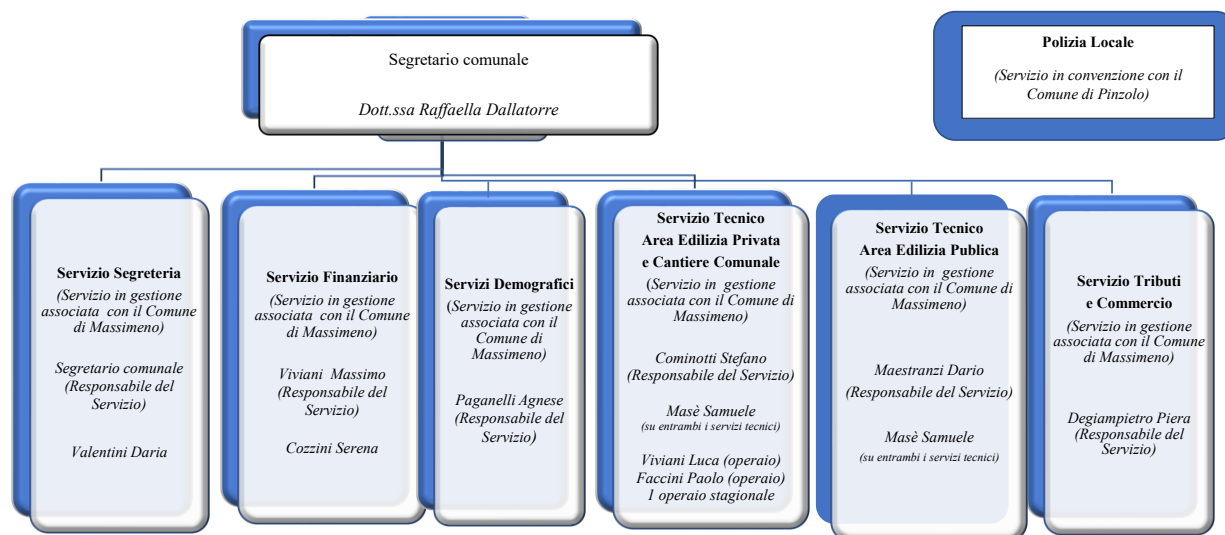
Segretario comunale

Dott.ssa Raffaella Dallatorre

Polizia Locale

(Servizio in convenzione con il Comune di Pinzolo)

Servizio Segreteria

(Servizio in gestione associata con il Comune di Massimeno)

Segretario comunale (Responsabile del Servizio)

Valentini Daria

Servizio Finanziario

(Servizio in gestione associata con il Comune di Massimeno)

Viviani Massimo (Responsabile del Servizio)

Cozzini Serena

Servizi Demografici

(Servizio in gestione associata con il Comune di Massimeno)

Paganelli Agnese (Responsabile del Servizio)

Servizio Tecnico Area Edilizia Privata e Cantiere Comunale

(Servizio in gestione associata con il Comune di Massimeno)

Cominotti Stefano (Responsabile del Servizio)

Masè Samuele
(su entrambi i servizi tecnici)

Viviani Luca (operaio)
Faccini Paolo (operaio)
1 operaio stagionale

Servizio Tecnico Area Edilizia Publica

(Servizio in gestione associata con il Comune di Massimeno)

Maestranzi Dario
(Responsabile del Servizio)

Masè Samuele
(su entrambi i servizi tecnici)

Servizio Tributi e Commercio

(Servizio in gestione associata con il Comune di Massimeno)

Degiampietro Piera (Responsabile del Servizio)